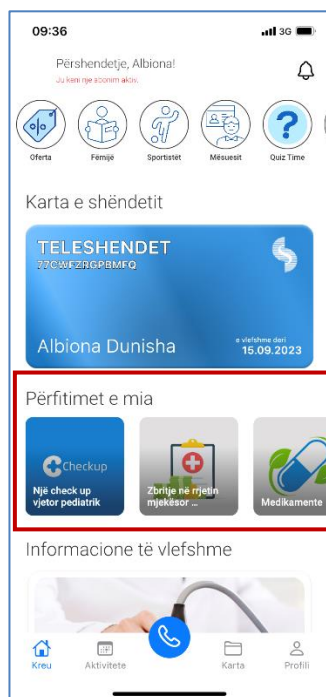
09:36
3G

Përshendetje, Albiona!
Ju keni nje abonim aktiv.

Oferta
Fëmijë
Sportistët
Mësuesit
Quiz Time

Karta e shëndetit

TELESHENDET
77CWFZRGPBMFQ

Albiona Dunisha
e vlefshme deri
15.09.2023

Përfitimet e mia

Checkup
Një check up vjetor pediatrik

Zbritje në rrjetin mjekësor ...

Medikamente

Informacione të vlefshme

Kreu
Aktivitete
Karta
Profili